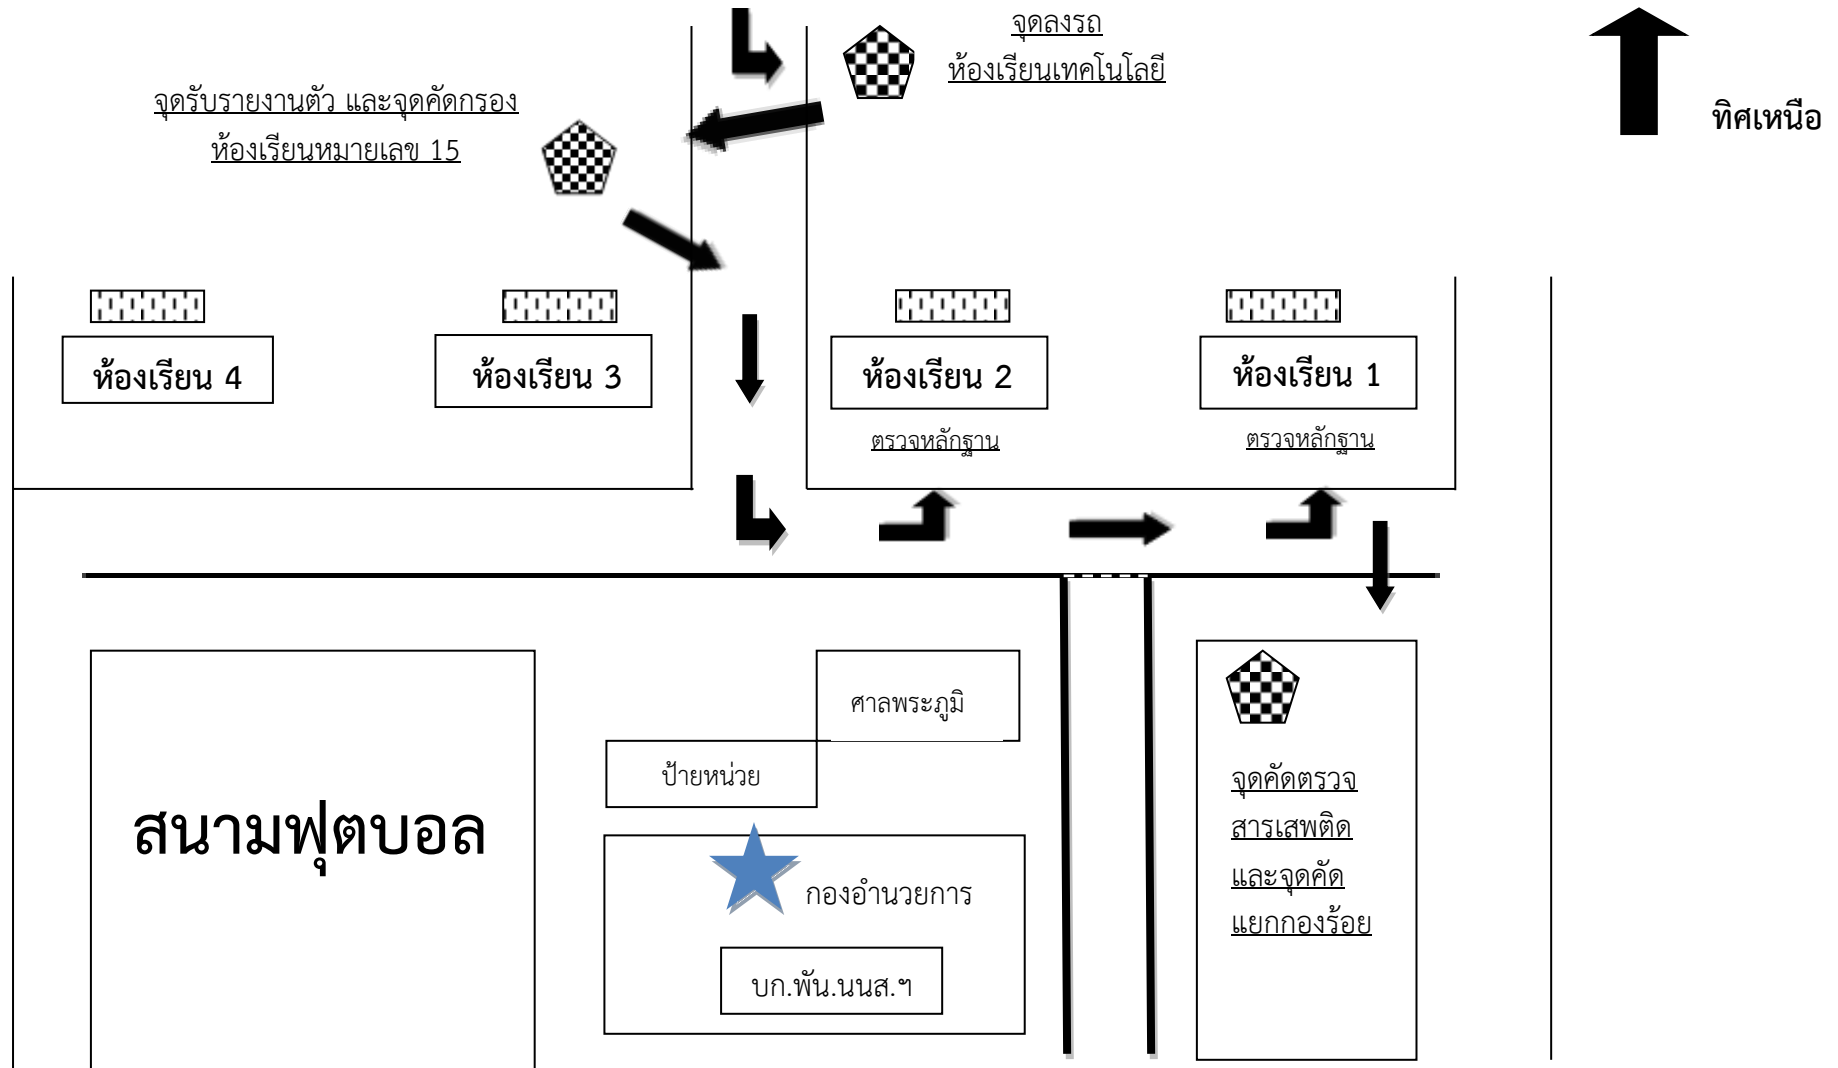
จุดลงรถ
ห้องเรียนเทคโนโลยี

ทิศเหนือ

จุดรับรายงานตัว และจุดคัดกรอง
ห้องเรียนหมายเลข 15

ห้องเรียน 4

ห้องเรียน 3

ห้องเรียน 2

ตรวจหลักฐาน

ห้องเรียน 1

ตรวจหลักฐาน

ศาลพระภูมิ

ป้ายหน่วย

สนามฟุตบอล

กองอำนวยการ

บก.พัน.นนส.ฯ

จุดคัดตรวจ
สารเสพติด
และจุดคัด
แยกกองร้อย